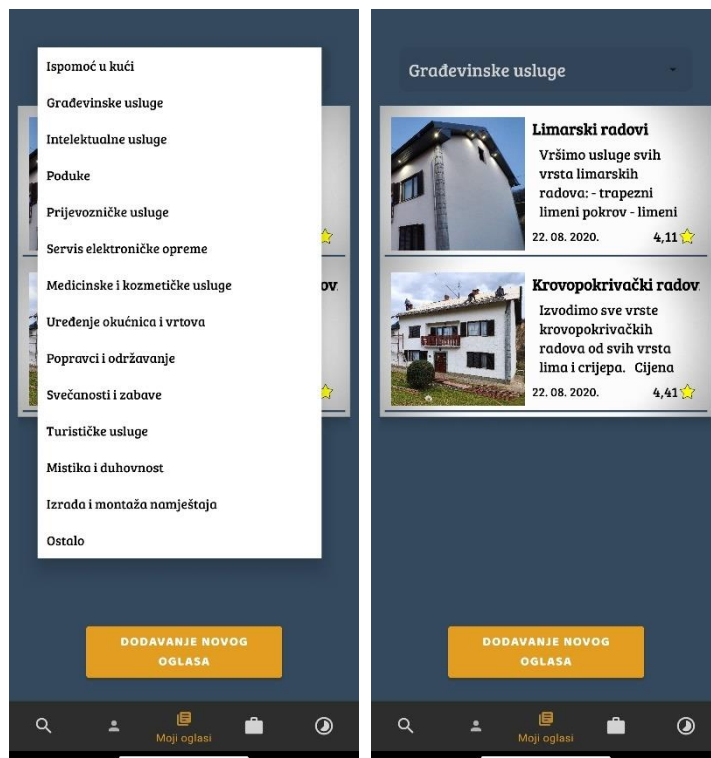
Ispomoć u kući

Građevinske usluge

Intelektualne usluge

Poduke

Prijevozničke usluge

Servis elektroničke opreme

Medicinske i kozmetičke usluge

Uređenje okućnica i vrtova

Popravci i održavanje

Svečanosti i zabave

Turističke usluge

Mistika i duhovnost

Izrada i montaža namještaja

Ostalo

DODAVANJE NOVOG OGLASA

Moji oglasi

Građevinske usluge

Limarski radovi

Vršimo usluge svih vrsta limarskih radova: - trapezni limeni pokrov - limeni

22. 08. 2020.

4,11

Krovopokrivački radov

Izvodimo sve vrste krovopokrivačkih radova od svih vrsta lima i crijepa. Cijena

22. 08. 2020.

4,41

DODAVANJE NOVOG OGLASA

Moji oglasi